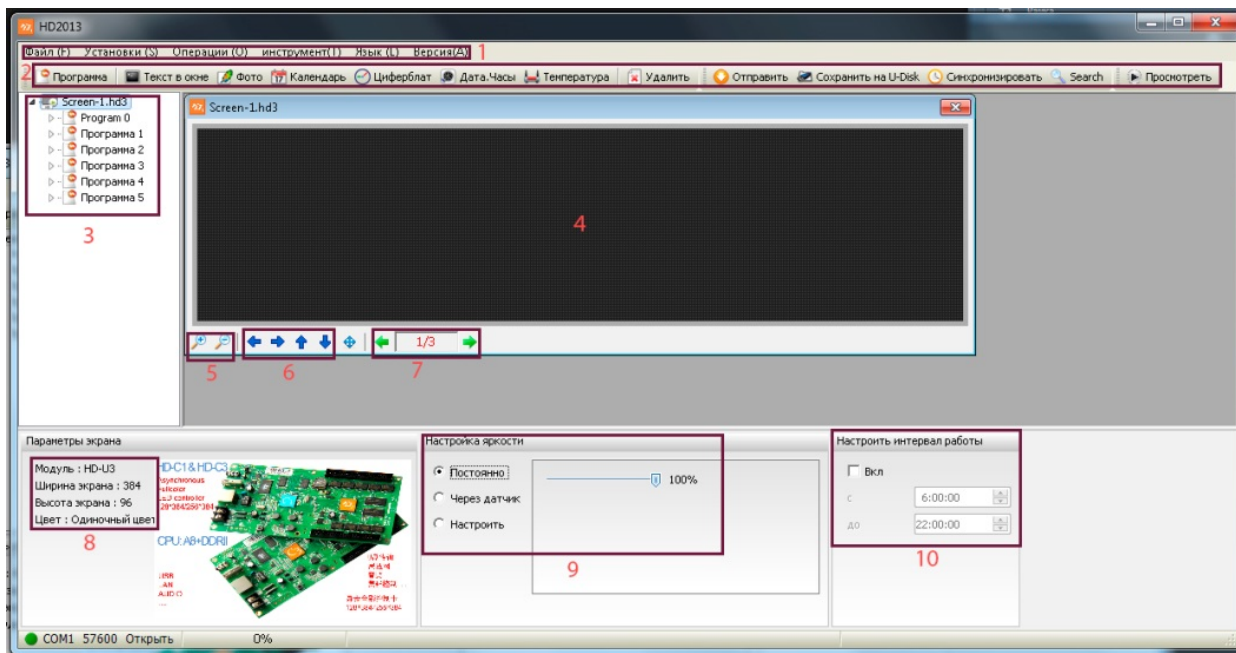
HD2013

Файл (F) Установки (S) Операции (O) инструмент(T) Язык (L) Версия(A) 1

2 Программа | Текст в окне | Фото | Календарь | Циферблат | Дата.Часы | Температура | Удалить | Отправить | Сохранить на U-Disk | Синхронизировать | Search | Просмотреть

Screen-1.hd3
Program 0
Программа 1
Программа 2
Программа 3
Программа 4
Программа 5

3

Screen-1.hd3

4

1/3

5 6 7

Параметры экрана

Модуль : HD-U3
Ширина экрана : 384
Высота экрана : 96
Цвет : Одиночный цвет

8

HD-C1&HD-C3
asynchronous
controller
CPU:A8+DDRII
USB
LAN
AUDIO

Настройка яркости

Постоянно
Через датчик
Настроить

100%

9

Настроить интервал работы

Вкл
с 6:00:00
до 22:00:00

10

COM1 57600 Открыть 0%